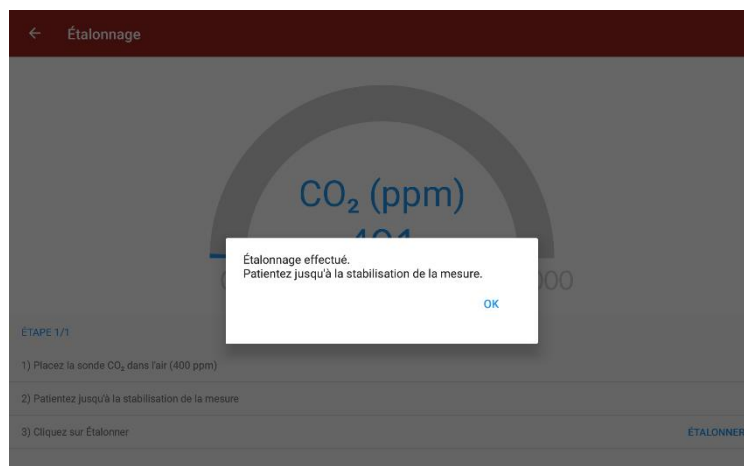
← Étalonnage

$CO_2$ (ppm)

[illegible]

0 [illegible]000

Étalonnage effectué.
Patientez jusqu'à la stabilisation de la mesure.

OK

ÉTAPE 1/1

1) Placez la sonde $CO_2$ dans l'air (400 ppm)

2) Patientez jusqu'à la stabilisation de la mesure

3) Cliquez sur Étalonner

ÉTALONNER